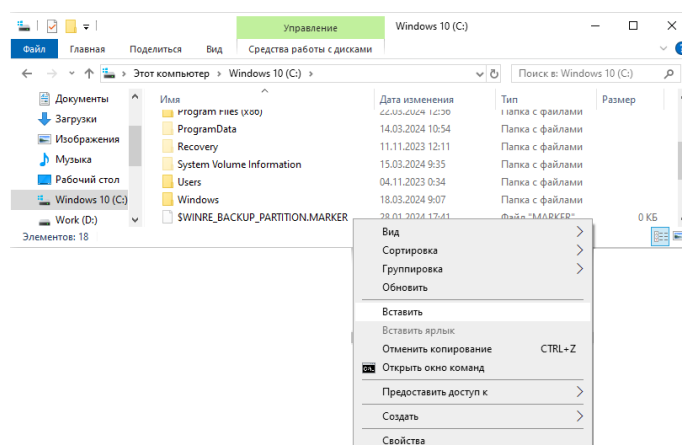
Управление | Windows 10 (C:)

Файл | Главная | Поделиться | Вид | Средства работы с дисками

← → ↑ Этот компьютер › Windows 10 (C:) ›

Поиск в: Windows 10 (C:)

Документы
Загрузки
Изображения
Музыка
Рабочий стол
Windows 10 (C:)
Work (D:)

| Имя | Дата изменения | Тип | Размер |
|---|---|---|---|
| Program Files (x86) | 22.03.2024 12:56 | Папка с файлами | |
| ProgramData | 14.03.2024 10:54 | Папка с файлами | |
| Recovery | 11.11.2023 12:11 | Папка с файлами | |
| System Volume Information | 15.03.2024 9:35 | Папка с файлами | |
| Users | 04.11.2023 0:34 | Папка с файлами | |
| Windows | 18.03.2024 9:07 | Папка с файлами | |
| $WINRE_BACKUP_PARTITION.MARKER | 28.01.2024 17:41 | Файл "MARKER" | 0 КБ |

Элементов: 18

Вид
Сортировка
Группировка
Обновить
Вставить
Вставить ярлык
Отменить копирование CTRL+Z
Открыть окно команд
Предоставить доступ к
Создать
Свойства